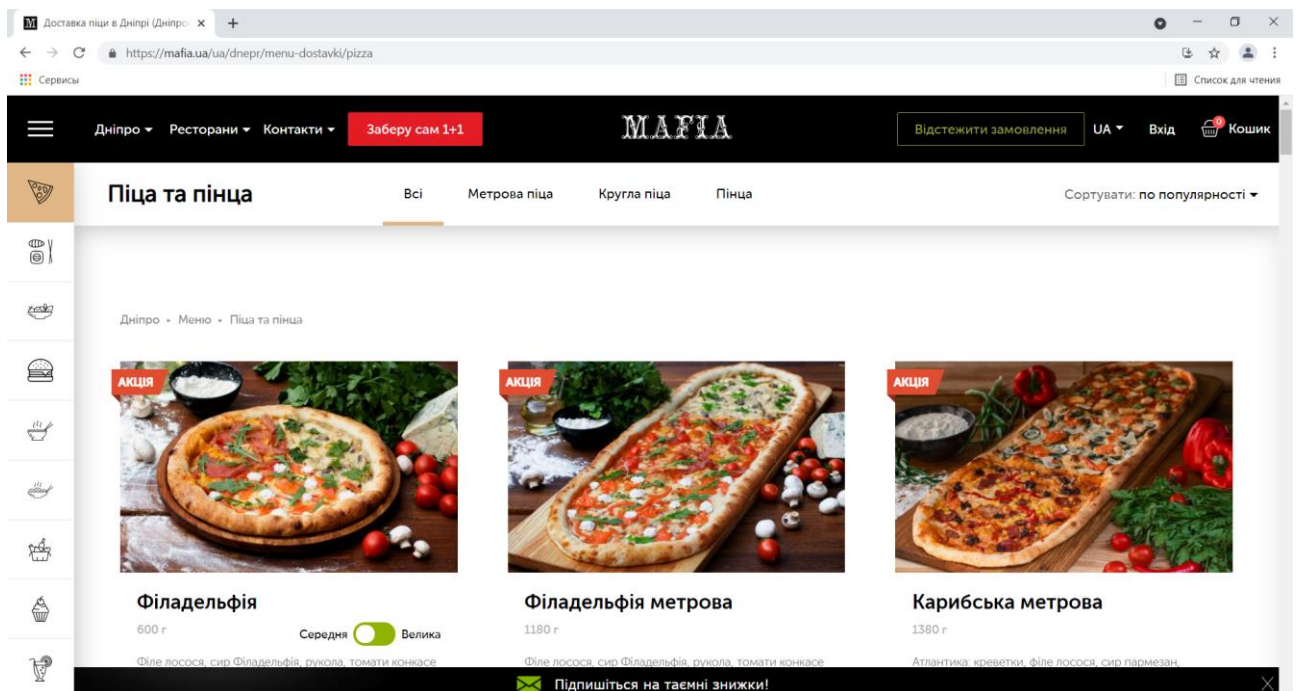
Доставка піци в Дніпрі (Дніпро ×
https://mafia.ua/ua/dnepr/menu-dostavki/pizza
Сервисы
Список для чтения

Дніпро ▾ Ресторани ▾ Контакти ▾ Заберу сам 1+1
MAFIA
Відстежити замовлення UA ▾ Вхід 0 Кошик

Піца та пінца
Всі Метрова піца Кругла піца Пінца
Сортувати: по популярності ▾

Дніпро › Меню › Піца та пінца

АКЦІЯ
Філадельфія
600 г
Середня Велика
Філе лосося, сир Філадельфія, рукола, томати конкасе

АКЦІЯ
Філадельфія метрова
1180 г
Філе лосося, сир Філадельфія, рукола, томати конкасе

АКЦІЯ
Карибська метрова
1380 г
Атлантика: креветки, філе лосося, сир пармезан,

Підпишіться на таємні знижки!